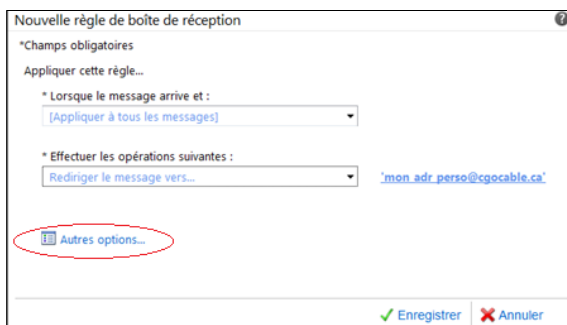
Nouvelle règle de boîte de réception

*Champs obligatoires

Appliquer cette règle...

* Lorsque le message arrive et :

[Appliquer à tous les messages]

* Effectuer les opérations suivantes :

Rediriger le message vers...

'mon adr perso@cgocable.ca'

Autres options...

Enregistrer

Annuler